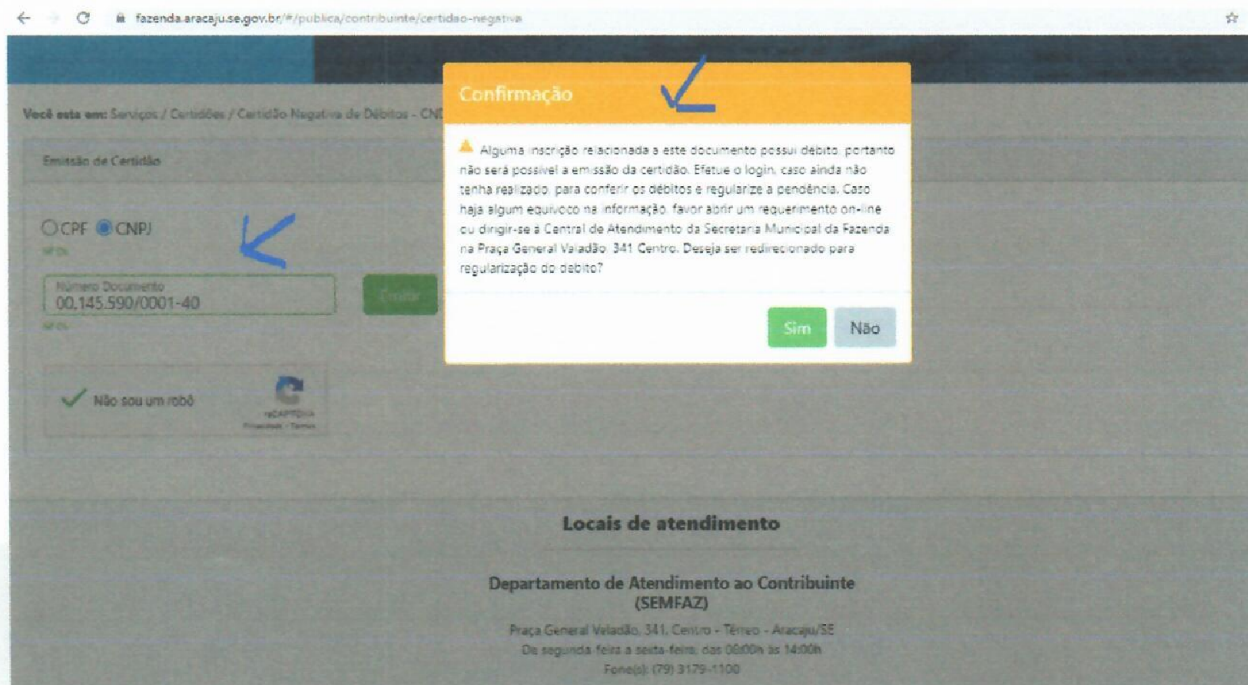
fazenda.aracaju.se.gov.br/#/publica/contribuinte/certidao-negativa

Você esta em: Serviços / Certidões / Certidão Negativa de Débitos - CND

Emissão de Certidão

CPF CNPJ

Número Documento
00.145.590/0001-40

Emitir

Não sou um robô
reCAPTCHA
Privacidade - Termos

Confirmação

Alguma inscrição relacionada a este documento possui débito, portanto não será possível a emissão da certidão. Efetue o login, caso ainda não tenha realizado, para conferir os débitos e regularize a pendência. Caso haja algum equívoco na informação, favor abrir um requerimento on-line ou dirigir-se a Central de Atendimento da Secretaria Municipal da Fazenda na Praça General Valadão, 341 Centro. Deseja ser redirecionado para regularização do débito?

Sim Não

Locais de atendimento

Departamento de Atendimento ao Contribuinte (SEMFAZ)

Praça General Valadão, 341, Centro - Térreo - Aracaju/SE
De segunda-feira a sexta-feira, das 08:00h às 14:00h
Fone(s): (79) 3179-1100